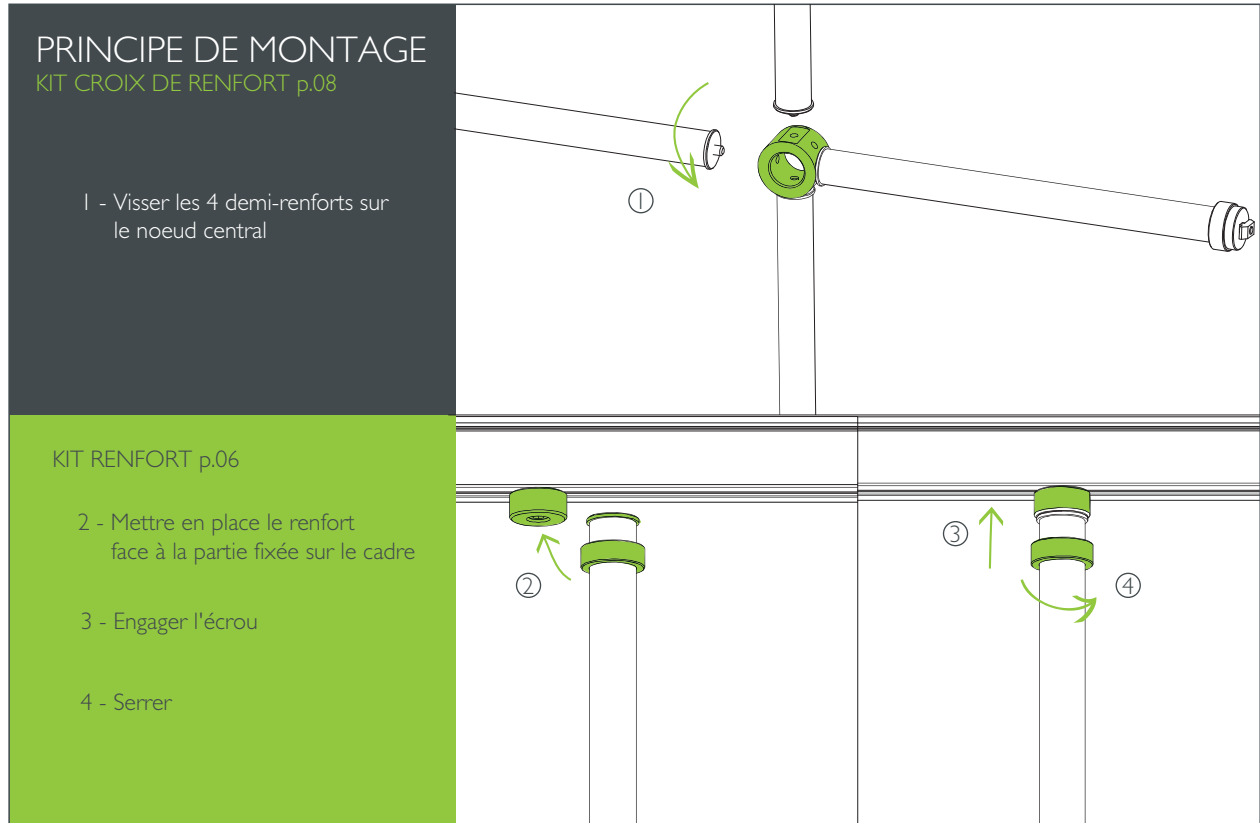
PRINCIPE DE MONTAGE
KIT CROIX DE RENFORT p.08

1 - Visser les 4 demi-renforts sur le noeud central

①

KIT RENFORT p.06

2 - Mettre en place le renfort face à la partie fixée sur le cadre

3 - Engager l'écrou

4 - Serrer

②

③

④